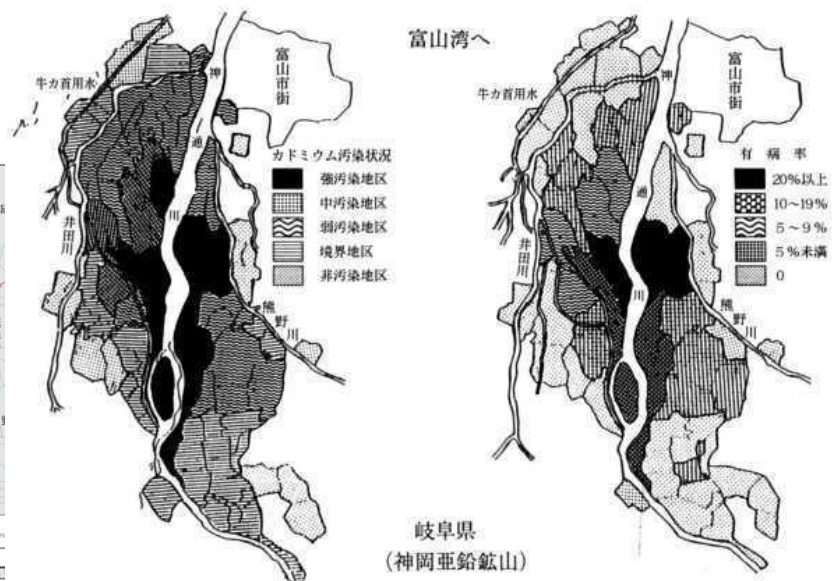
富山湾へ

牛ヵ首用水

富山市街

神

通

川

カドミウム汚染状況

強汚染地区

中汚染地区

弱汚染地区

境界地区

非汚染地区

井田川

熊野川

牛ヵ首用水

富山市街

有病率

20%以上

10～19%

5～9%

5%未満

0

通

川

井田川

熊野川

岐阜県
(神岡亜鉛鉱山)